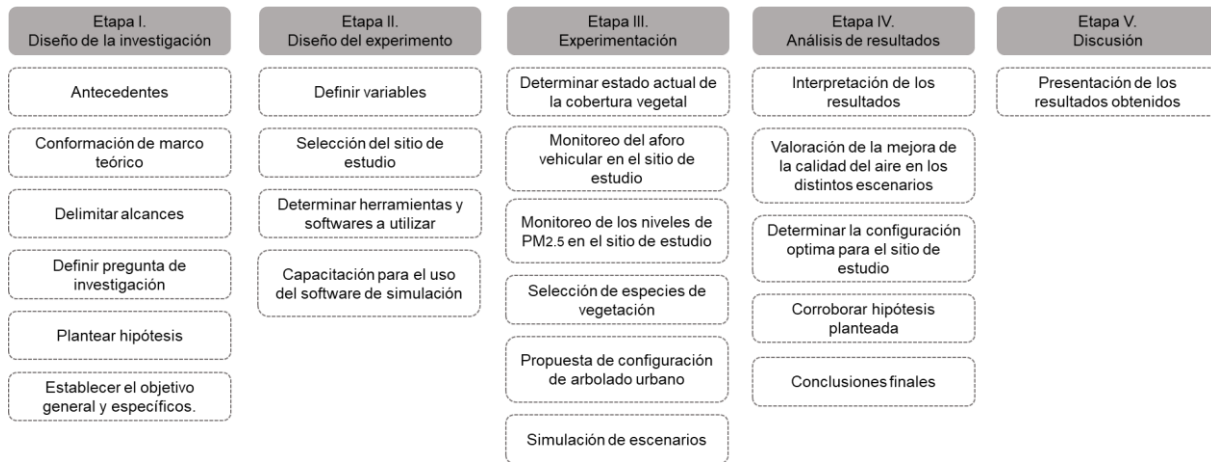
Etapa I.
Diseño de la investigación

Antecedentes

Conformación de marco teórico

Delimitar alcances

Definir pregunta de investigación

Plantear hipótesis

Establecer el objetivo general y específicos.

Etapa II.
Diseño del experimento

Definir variables

Selección del sitio de estudio

Determinar herramientas y softwares a utilizar

Capacitación para el uso del software de simulación

Etapa III.
Experimentación

Determinar estado actual de la cobertura vegetal

Monitoreo del aforo vehicular en el sitio de estudio

Monitoreo de los niveles de PM2.5 en el sitio de estudio

Selección de especies de vegetación

Propuesta de configuración de arbolado urbano

Simulación de escenarios

Etapa IV.
Análisis de resultados

Interpretación de los resultados

Valoración de la mejora de la calidad del aire en los distintos escenarios

Determinar la configuración optima para el sitio de estudio

Corroborar hipótesis planteada

Conclusiones finales

Etapa V.
Discusión

Presentación de los resultados obtenidos